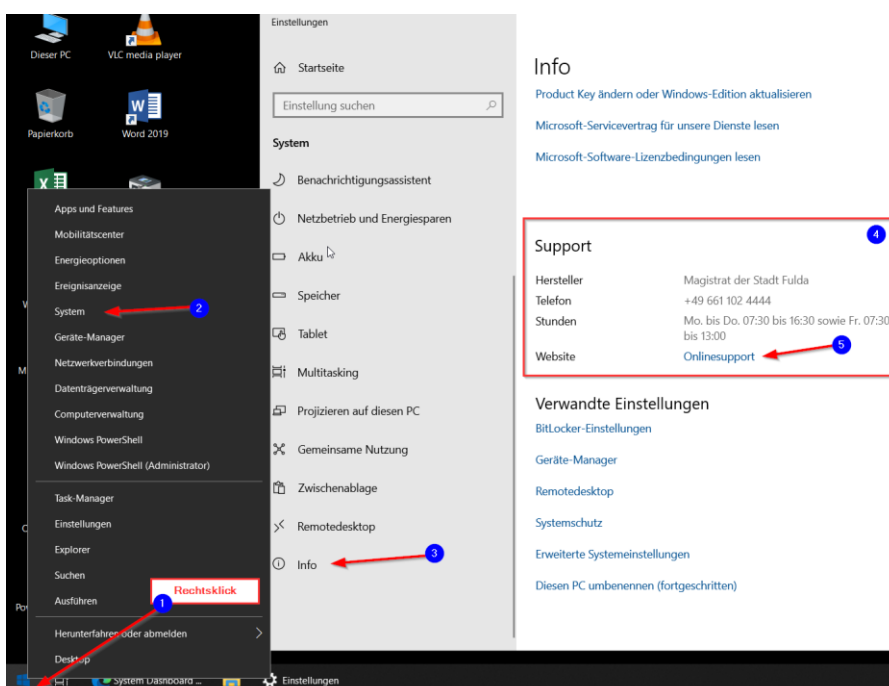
Dieser PC
VLC media player
Papierkorb
Word 2019

Apps und Features
Mobilitätscenter
Energieoptionen
Ereignisanzeige
System
Geräte-Manager
Netzwerkverbindungen
Datenträgerverwaltung
Computerverwaltung
Windows PowerShell
Windows PowerShell (Administrator)
Task-Manager
Einstellungen
Explorer
Suchen
Ausführen
Herunterfahren oder abmelden
Desktop

Rechtsklick
1
2
3
4
5

System Dashboard ...
Einstellungen

Einstellungen
Startseite
Einstellung suchen
System
Benachrichtigungsassistent
Netzbetrieb und Energiesparen
Akku
Speicher
Tablet
Multitasking
Projizieren auf diesen PC
Gemeinsame Nutzung
Zwischenablage
Remotedesktop
Info

Info
Product Key ändern oder Windows-Edition aktualisieren
Microsoft-Servicevertrag für unsere Dienste lesen
Microsoft-Software-Lizenzbedingungen lesen

Support
| | |
|---|---|
| Hersteller | Magistrat der Stadt Fulda |
| Telefon | +49 661 102 4444 |
| Stunden | Mo. bis Do. 07:30 bis 16:30 sowie Fr. 07:30 bis 13:00 |
| Website | Onlinesupport |

Verwandte Einstellungen
BitLocker-Einstellungen
Geräte-Manager
Remotedesktop
Systemschutz
Erweiterte Systemeinstellungen
Diesen PC umbenennen (fortgeschritten)